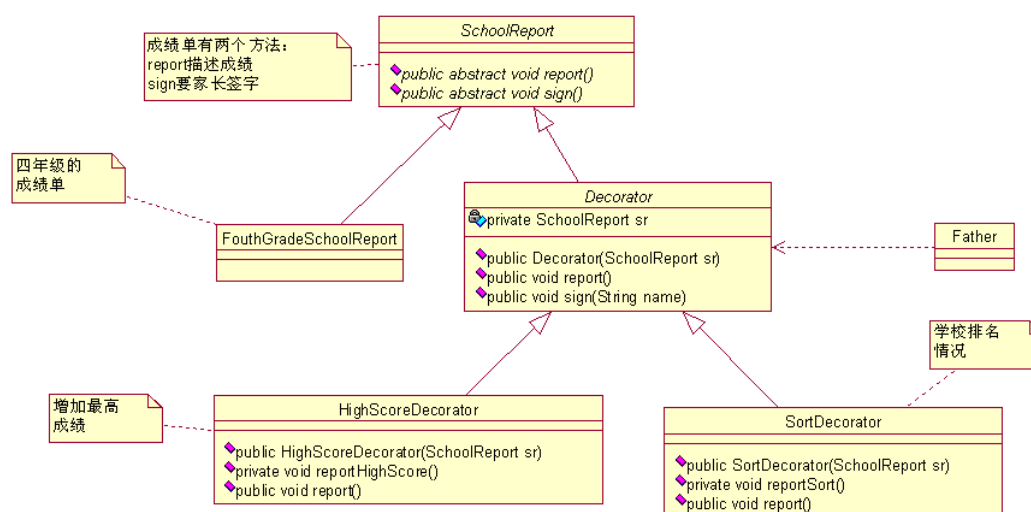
成绩单有两个 方法：
report描述成绩
sign要家长签字

SchoolReport

public abstract void report()
public abstract void sign()

四年级的
成绩单

FouthGradeSchoolReport

Decorator

private SchoolReport sr

public Decorator(SchoolReport sr)
public void report()
public void sign(String name)

Father

学校排名
情况

增加最高
成绩

HighScoreDecorator

public HighScoreDecorator(SchoolReport sr)
private void reportHighScore()
public void report()

SortDecorator

public SortDecorator(SchoolReport sr)
private void reportSort()
public void report()